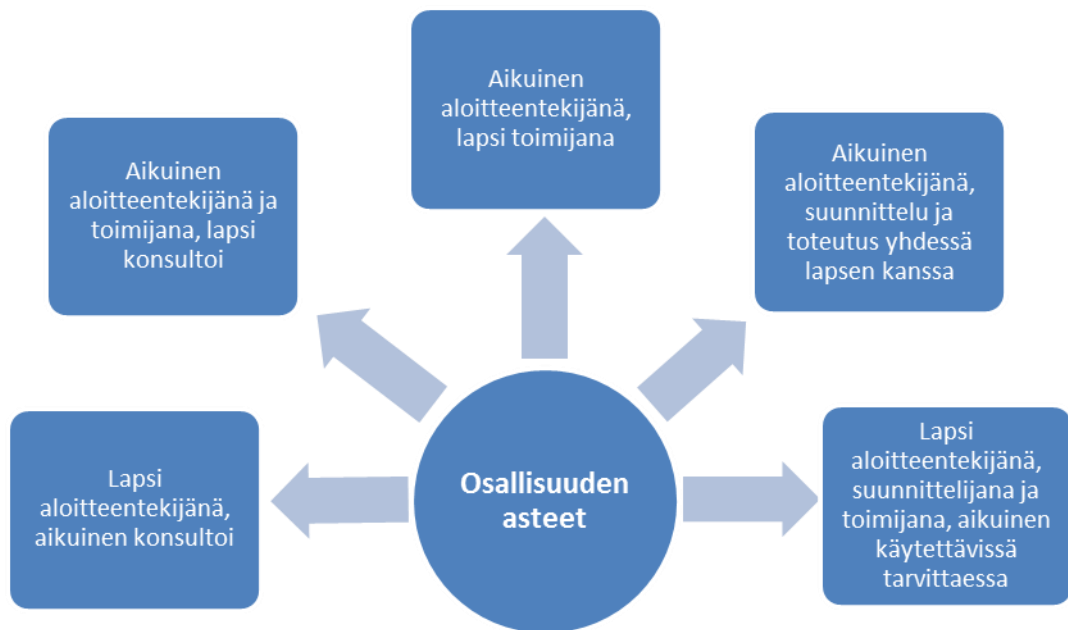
Osallisuuden asteet

Aikuinen aloitteentekijänä ja toimijana, lapsi konsultoi

Aikuinen aloitteentekijänä, lapsi toimijana

Aikuinen aloitteentekijänä, suunnittelu ja toteutus yhdessä lapsen kanssa

Lapsi aloitteentekijänä, aikuinen konsultoi

Lapsi aloitteentekijänä, suunnittelijana ja toimijana, aikuinen käytettävissä tarvittaessa